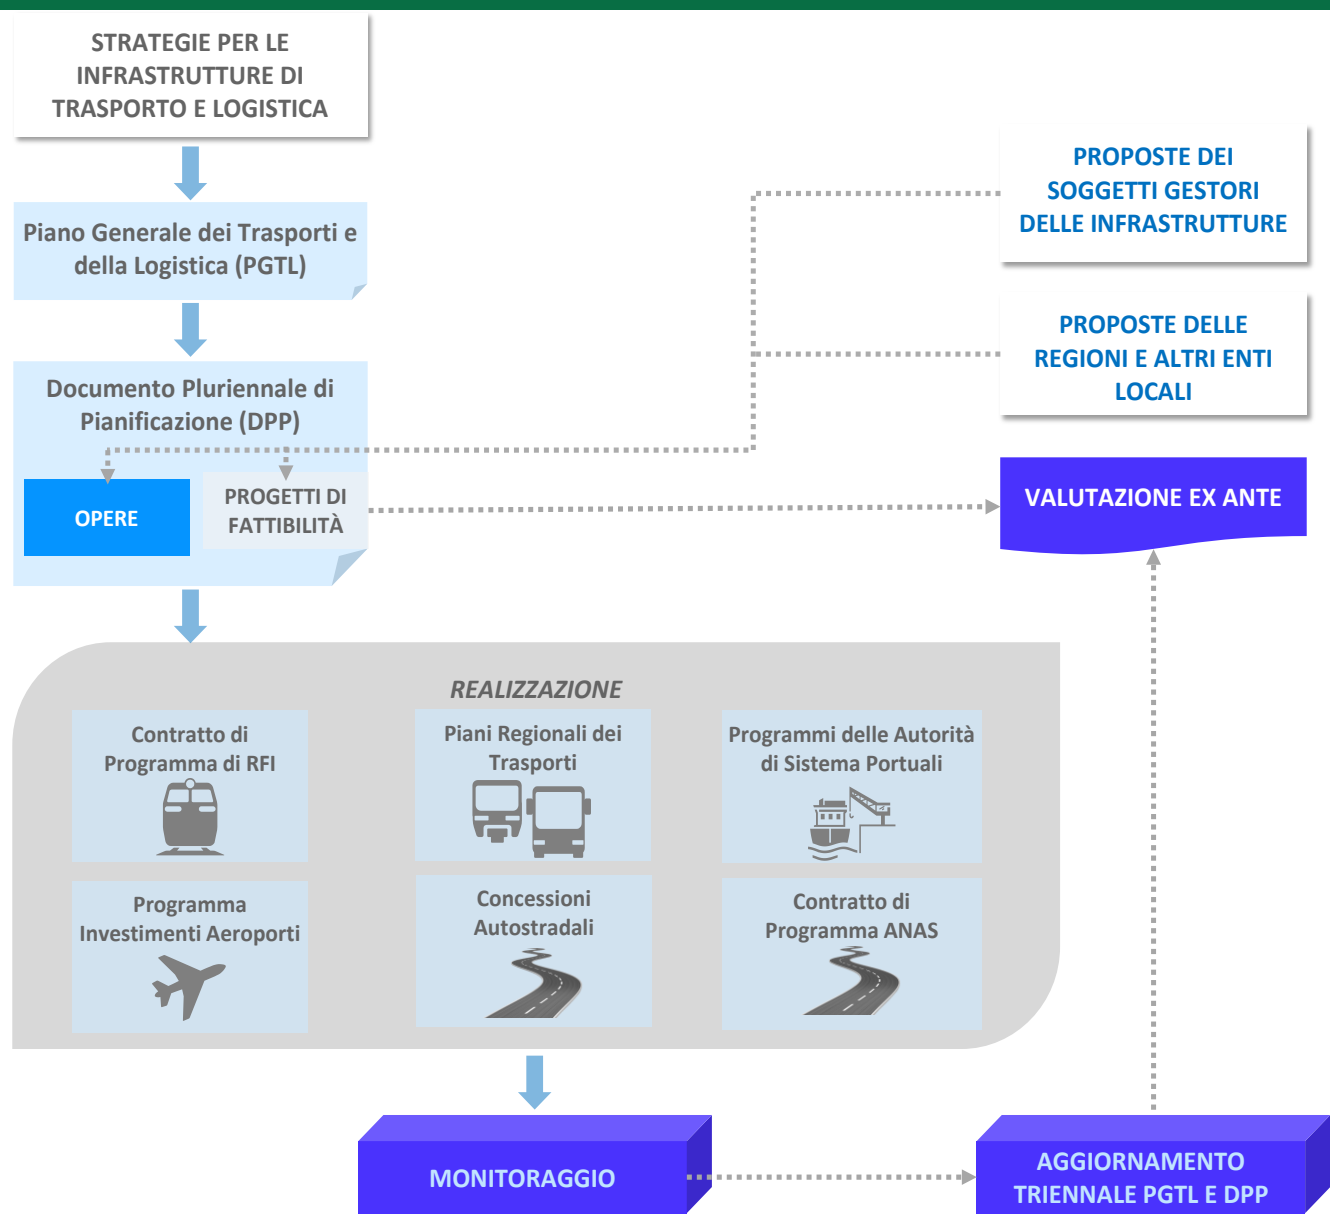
STRATEGIE PER LE INFRASTRUTTURE DI TRASPORTO E LOGISTICA

Piano Generale dei Trasporti e della Logistica (PGTL)

Documento Pluriennale di Pianificazione (DPP)

OPERE

PROGETTI DI FATTIBILITÀ

PROPOSTE DEI SOGGETTI GESTORI DELLE INFRASTRUTTURE

PROPOSTE DELLE REGIONI E ALTRI ENTI LOCALI

VALUTAZIONE EX ANTE

REALIZZAZIONE

Contratto di Programma di RFI

Piani Regionali dei Trasporti

Programmi delle Autorità di Sistema Portuali

Programma Investimenti Aeroporti

Concessioni Autostradali

Contratto di Programma ANAS

MONITORAGGIO

AGGIORNAMENTO TRIENNALE PGTL E DPP